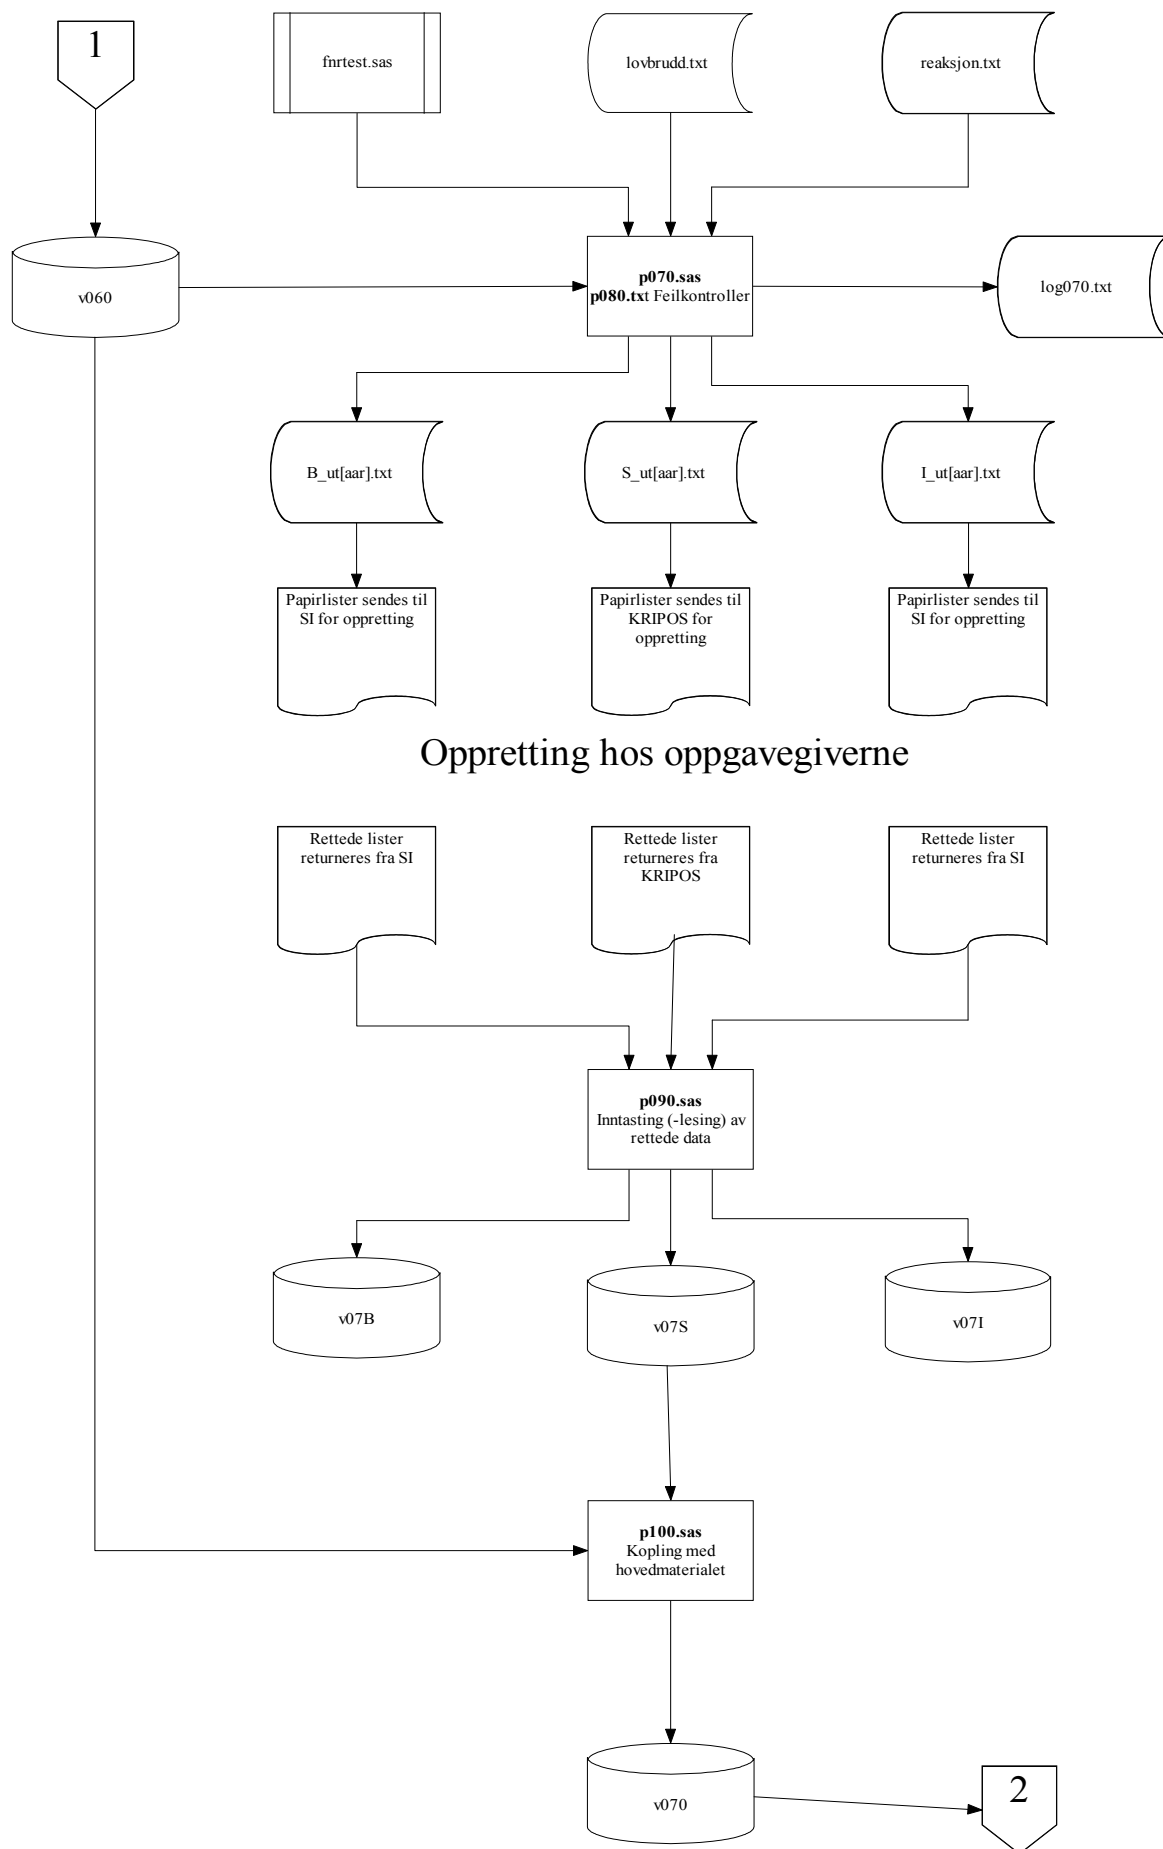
1

fnrtest.sas

lovbrudd.txt

reaksjon.txt

v060

**p070.sas**
**p080.tx**t Feilkontroller

log070.txt

B_ut[aar].txt

S_ut[aar].txt

I_ut[aar].txt

Papirlister sendes til SI for oppretting

Papirlister sendes til KRIPOS for oppretting

Papirlister sendes til SI for oppretting

Oppretting hos oppgavegiverne

Rettede lister returneres fra SI

Rettede lister returneres fra KRIPOS

Rettede lister returneres fra SI

**p090.sas**
Inntasting (-lesing) av rettede data

v07B

v07S

v07I

**p100.sas**
Kopling med hovedmaterialet

v070

2